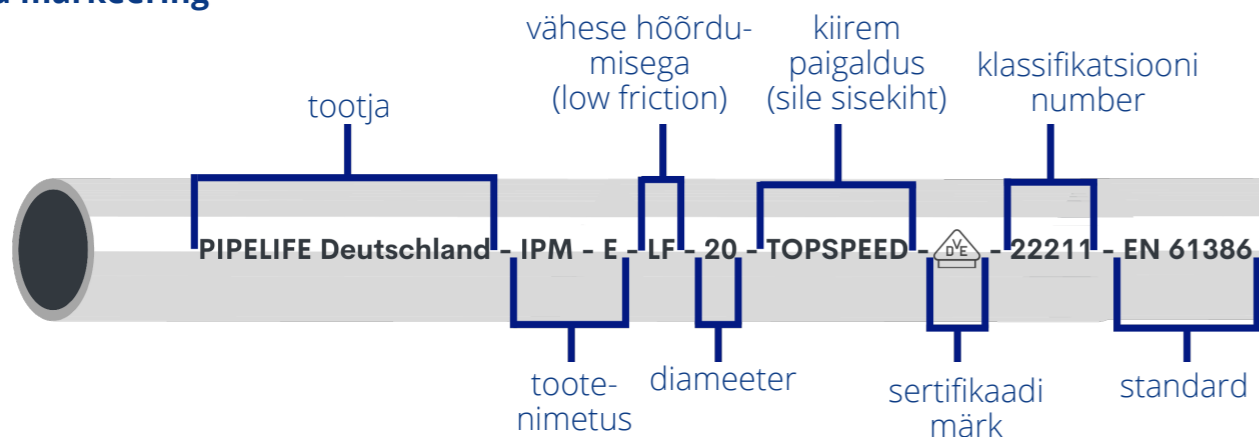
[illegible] markeering

tootja

vähese hõõrdumisega (low friction)

kiirem paigaldus (sile sisekiht)

klassifikatsiooni number

PIPELIFE Deutschland - IPM - E - LF - 20 - TOPSPEED - VDE - 22211 - EN 61386

tootenimetus

diameeter

sertifikaadi märk

standard